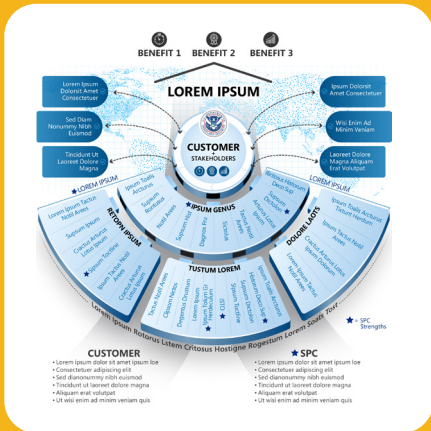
BENEFIT 1 BENEFIT 2 BENEFIT 3

LOREM IPSUM

Lorem Ipsum Dolorsit Amet Consectetuer

Sed Diam Nonummy Nibh Euismod

Tincidunt Ut Laoreet Dolore Magna

Ipsum Dolorsit Amet Consectetuer

Wisi Enim Ad Minim Veniam

Laoreet Dolore Magna Aliquam Erat Volutpat

CUSTOMER + STAKEHOLDERS

LOREM IPSUM

IPSUM GENUS

LOREM IPSUM

RETOPN IPSUM

DOLORE LAOTS

TUSTUM LOREM

Lorem Ipsum Rotorus Lstem Critosus Hostigne Rogestum Lorem Sodis Tostr

★ = SPC Strengths

CUSTOMER
• Lorem ipsum dolor sit amet ipsum loe
• Consectetuer adipiscing elit
• Sed diianonummy nibh euismod
• Tincidunt ut laoreet dolore magna
• Aliquam erat volutpat
• Ut wisi enim ad minim veniam quis

★SPC
• Lorem ipsum dolor sit amet ipsum loe
• Consectetuer adipiscing elit
• Sed diianonummy nibh euismod
• Tincidunt ut laoreet dolore magna
• Aliquam erat volutpat
• Ut wisi enim ad minim veniam quis